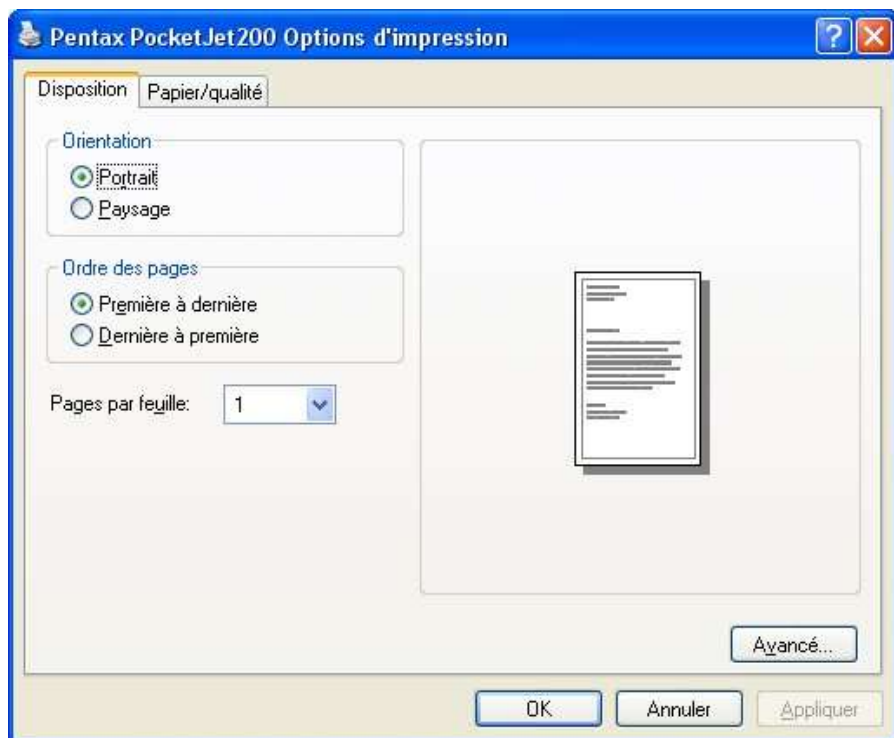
Pentax PocketJet200 Options d'impression

?

Disposition

Papier/qualité

Orientation

Portrait

Paysage

Ordre des pages

Première à dernière

Dernière à première

Pages par feuille:

1

Avancé...

OK

Annuler

Appliquer